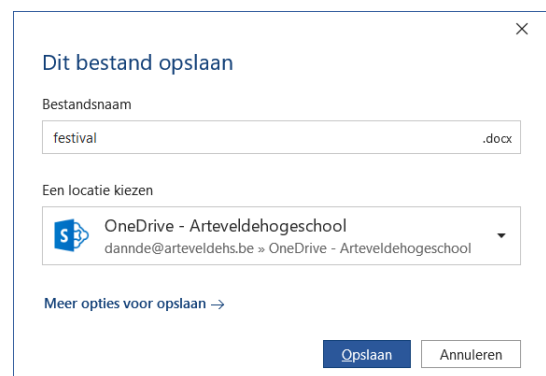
×

Dit bestand opslaan

Bestandsnaam

festival

.docx

Een locatie kiezen

OneDrive - Arteveldehogeschool

dannde@arteveldehs.be » OneDrive - Arteveldehogeschool

Meer opties voor opslaan →

Opslaan

Annuleren